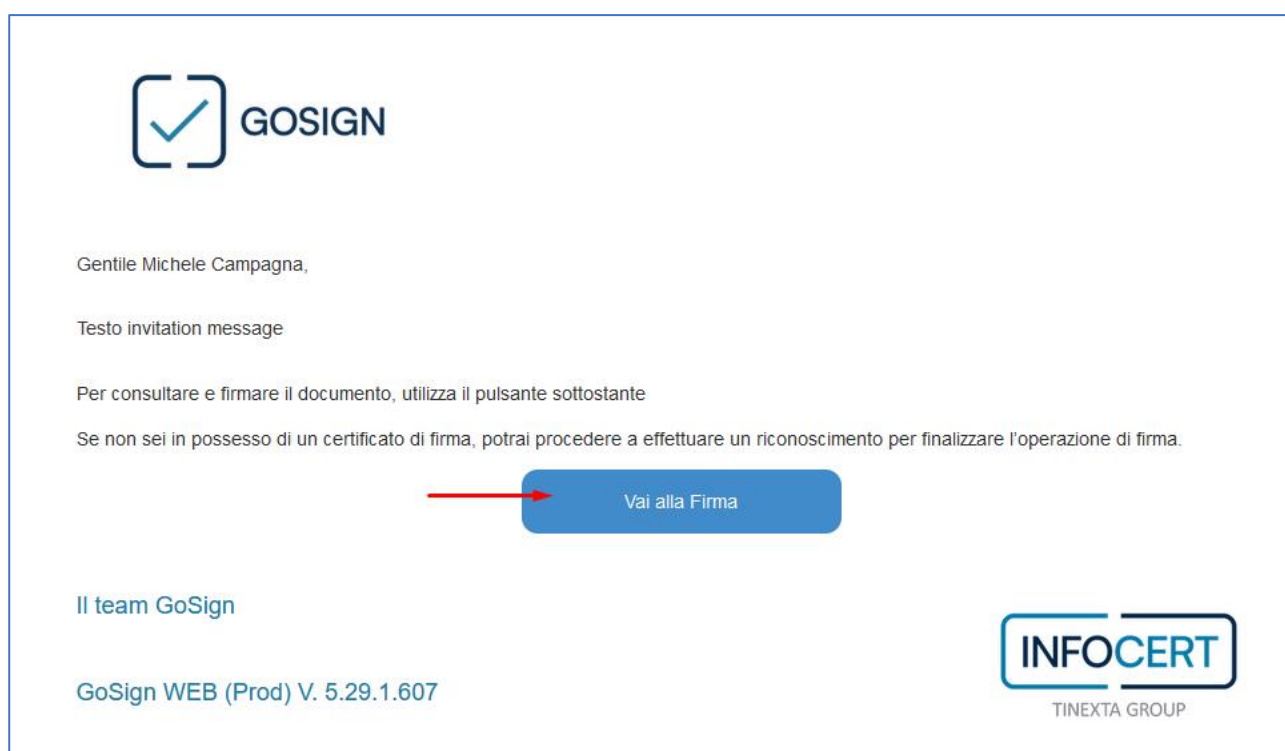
GOSIGN

Gentile Michele Campagna,

Testo invitation message

Per consultare e firmare il documento, utilizza il pulsante sottostante

Se non sei in possesso di un certificato di firma, potrai procedere a effettuare un riconoscimento per finalizzare l'operazione di firma.

Vai alla Firma

Il team GoSign

GoSign WEB (Prod) V. 5.29.1.607

INFOCERT
TINEXTA GROUP